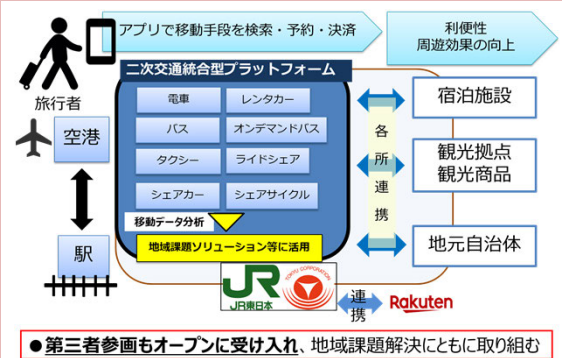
アプリで移動手段を検索・予約・決済

利便性
周遊効果の向上

旅行者

二次交通統合型プラットフォーム

電車
レンタカー
バス
オンデマンドバス
タクシー
ライドシェア
シェアカー
シェアサイクル

移動データ分析

地域課題ソリューション等に活用

空港

駅

各
所
連
携

宿泊施設

観光拠点
観光商品

地元自治体

JR
JR東日本

TOKYU CORPORATION

連
携

Rakuten

●第三者参画もオープンに受け入れ、地域課題解決にともに取り組む